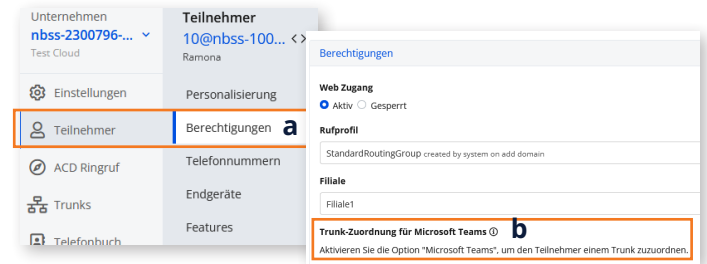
Unternehmen
nbss-2300796-...
Test Cloud

Einstellungen

Teilnehmer

ACD Ringruf

Trunks

Telefonbuch

Teilnehmer
10@nbss-100...
Ramona

Personalisierung

Berechtigungen

a

Telefonnummern

Endgeräte

Features

Berechtigungen

Web Zugang
Aktiv Gesperrt

Rufprofil
StandardRoutingGroup created by system on add domain

Filiale
Filiale1

Trunk-Zuordnung für Microsoft Teams ⓘ

b

Aktivieren Sie die Option "Microsoft Teams", um den Teilnehmer einem Trunk zuzuordnen.